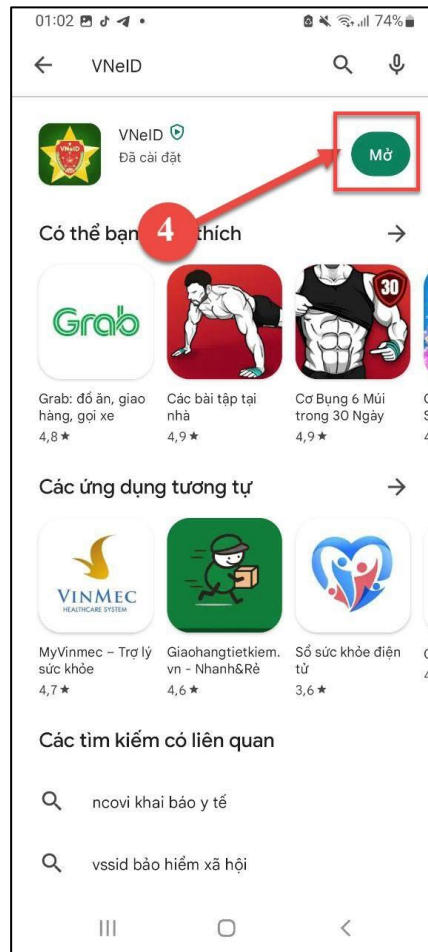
01:02 74%

VNeID

VNeID
Đã cài đặt

Mở

4

Có thể bạn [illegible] thích

Grab

30

Grab: đồ ăn, giao hàng, gọi xe
4,8 ★

Các bài tập tại nhà
4,9 ★

Cơ Bụng 6 Múi trong 30 Ngày
4,9 ★

Các ứng dụng tương tự

VINMEC
HEALTHCARE SYSTEM

MyVinmec – Trợ lý sức khỏe
4,7 ★

Giaohangtietkiem.vn - Nhanh&Rẻ
4,6 ★

Sổ sức khỏe điện tử
3,6 ★

Các tìm kiếm có liên quan

ncovi khai báo y tế

vssid bảo hiểm xã hội